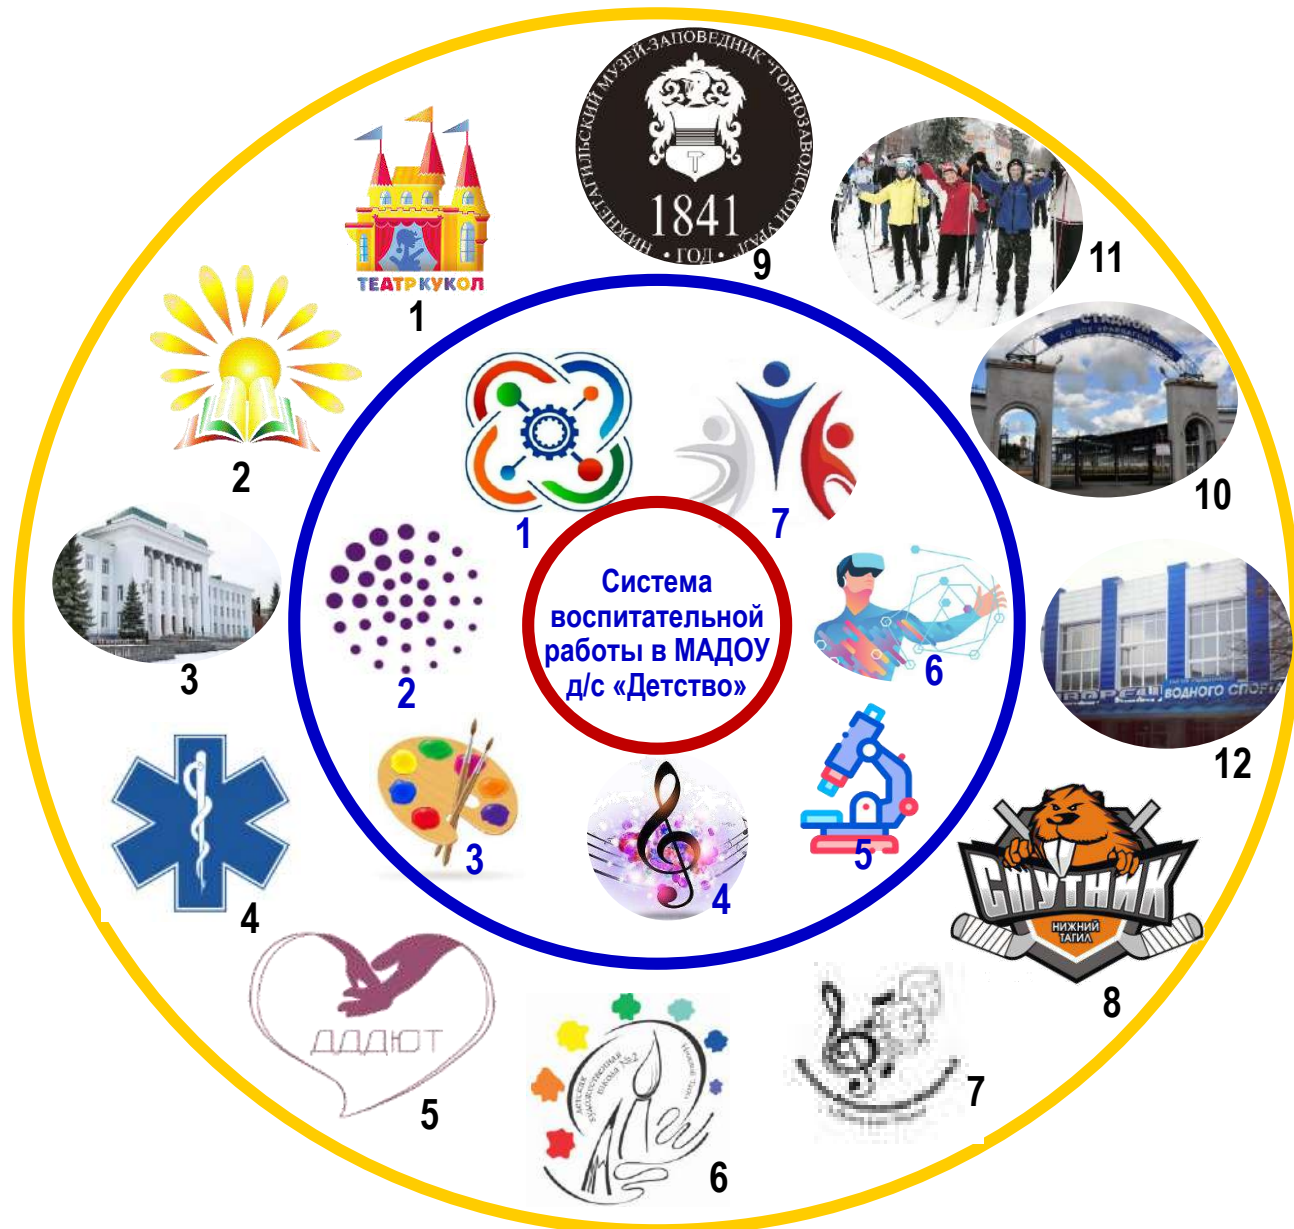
Система воспитательной работы в МАДОУ д/с «Детство»

1
7
2
6
3
4
5

ТЕАТР КУКОЛ
1

НИЖНЕТАГИЛЬСКИЙ МУЗЕЙ-ЗАПОВЕДНИК "ГОРНОЗАВОДСКОЙ УРАЛ"
1841
ГОД
9

11

10

2

3

12
ВОДНОГО СПОРТ

4

СПУТНИК
НИЖНИЙ ТАГИЛ
8

ДДДЮТ
5

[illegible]
6

7